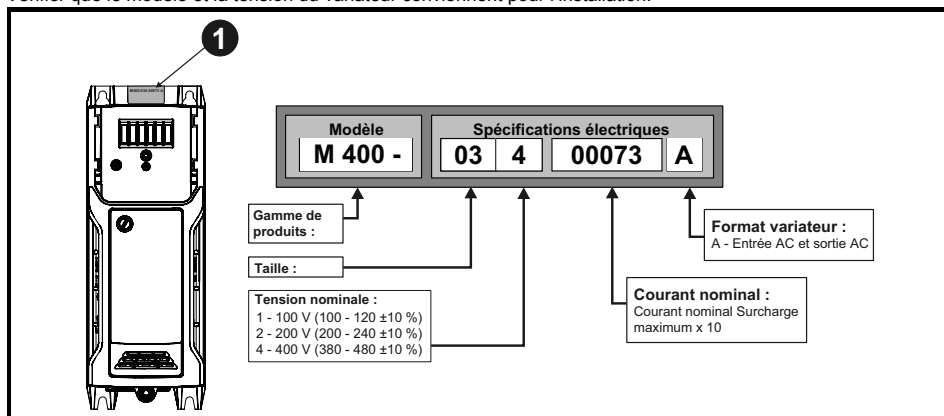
Vérifier que le modèle et la tension du variateur conviennent pour l'installation.

1

M400-034 00073 A

Modèle
M 400 -

Spécifications électriques
03 | 4 | 00073 | A

Gamme de produits :

Taille :

Tension nominale :
1 - 100 V (100 - 120 ±10 %)
2 - 200 V (200 - 240 ±10 %)
4 - 400 V (380 - 480 ±10 %)

Courant nominal :
Courant nominal Surcharge maximum x 10

Format variateur :
A - Entrée AC et sortie AC